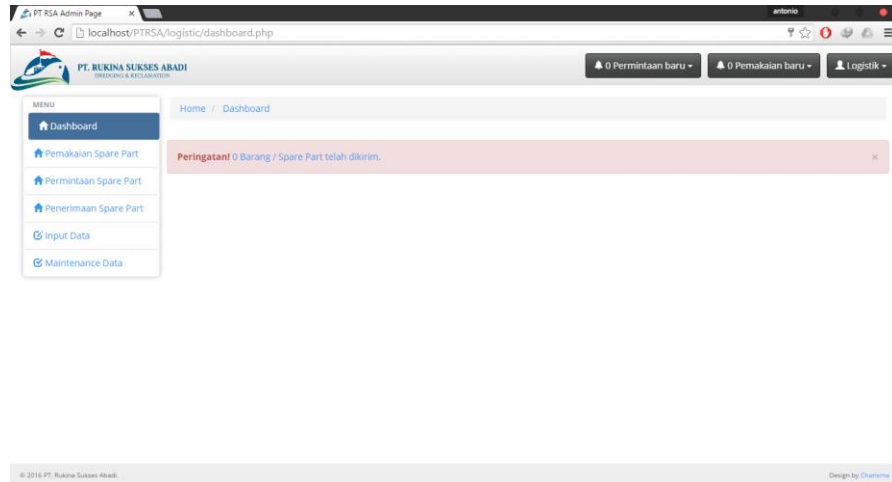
PT RSA Admin Page ×

antonio

localhost/PTRSA/logistic/dashboard.php

PT. RUKINA SUKSES ABADI
DREDGING & RECLAMATION

0 Permintaan baru ▾ 0 Pemakaian baru ▾ Logistik ▾

MENU

Dashboard

Pemakaian Spare Part

Permintaan Spare Part

Penerimaan Spare Part

Input Data

Maintenance Data

Home / Dashboard

Peringatan! 0 Barang / Spare Part telah dikirim. ×

© 2016 PT. Rukina Sukses Abadi.

Design by Charisma